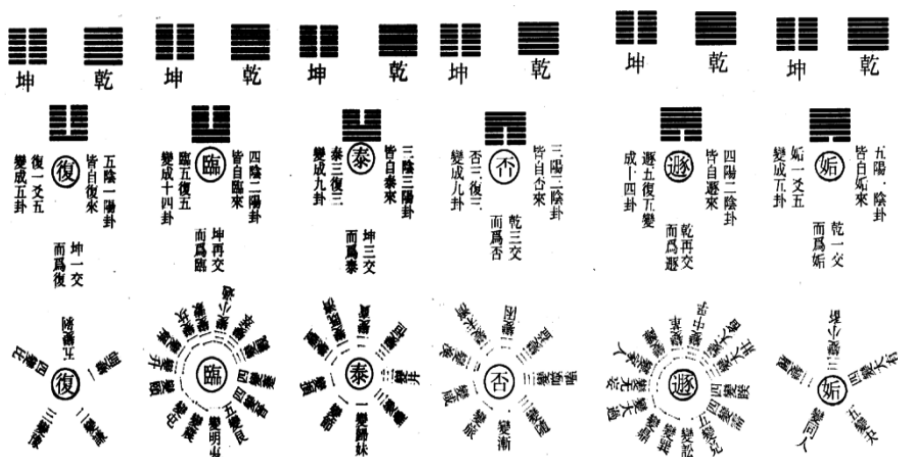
坤 乾 坤 乾 坤 乾 坤 乾 坤 乾 坤 乾

復
五陰一陽卦
皆自復來
復一爻五
變成五卦
坤一交
而爲復

臨
四陰二陽卦
皆自臨來
臨五復五
變成十四卦
坤再交
而爲臨

泰
三陰三陽卦
皆自泰來
泰三復三
變成九卦
坤三交
而爲泰

否
三陽三陰卦
皆自否來
否三復三
變成九卦
乾三交
而爲否

遯
四陽二陰卦
皆自遯來
遯五復五變
成十四卦
乾再交
而爲遯

姤
五陽一陰卦
皆自姤來
姤一爻五
變成五卦
乾一交
而爲姤

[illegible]

復

臨

泰
變歸妹

否
變漸

遯

姤
變同人